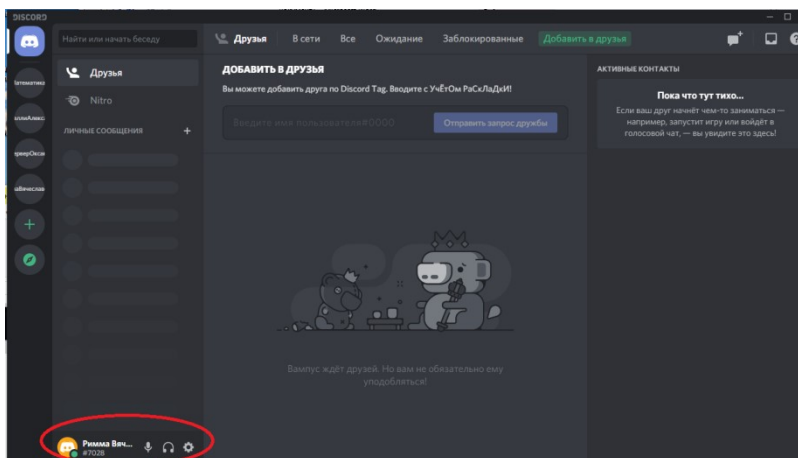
DISCORD

Найти или начать беседу

Друзья

Nitro

ЛИЧНЫЕ СООБЩЕНИЯ +

Друзья В сети Все Ожидание Заблокированные Добавить в друзья

ДОБАВИТЬ В ДРУЗЬЯ

Вы можете добавить друга по Discord Tag. Вводите с УчЁтОм РеГиСтРа!

Введите имя пользователя#0000

Отправить запрос дружбы

Вампус ждёт друзей. Но вам не обязательно ему уподобляться!

АКТИВНЫЕ КОНТАКТЫ

Пока что тут тихо...

Если ваш друг начнёт чем-то заниматься — например, запустит игру или войдёт в голосовой чат, — вы увидите это здесь!

Римма Вяч...
#7028